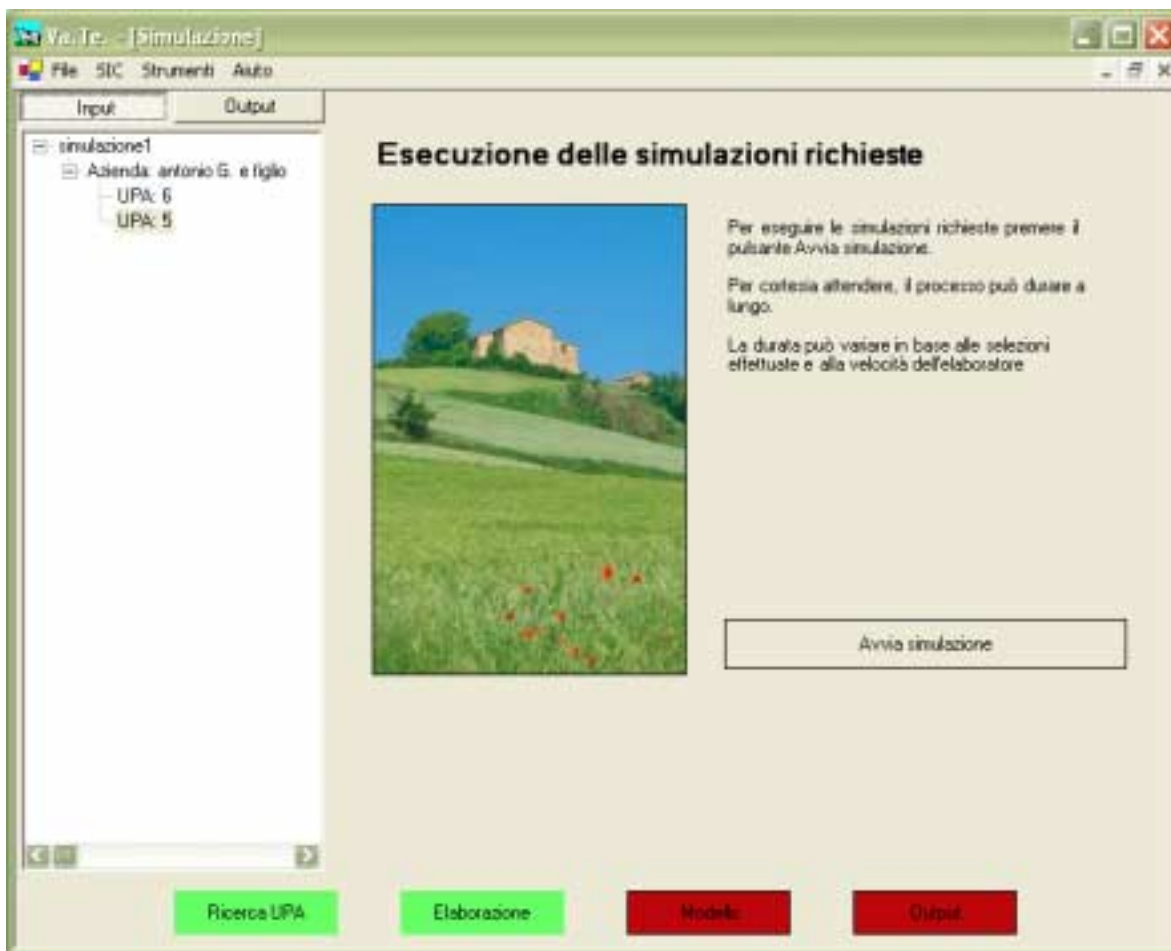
Va.Te. - [Simulazione]

File SIC Strumenti Aiuto

Input
Output

simulazione1
Azienda: antonio G. e figlio
UPA: 6
UPA: 5

Esecuzione delle simulazioni richieste

Per eseguire le simulazioni richieste premere il pulsante Avvia simulazione.

Per cortesia attendere, il processo può durare a lungo.

La durata può variare in base alle selezioni effettuate e alla velocità dell'elaboratore

Avvia simulazione

Ricerca UPA
Elaborazione
Modello
Output